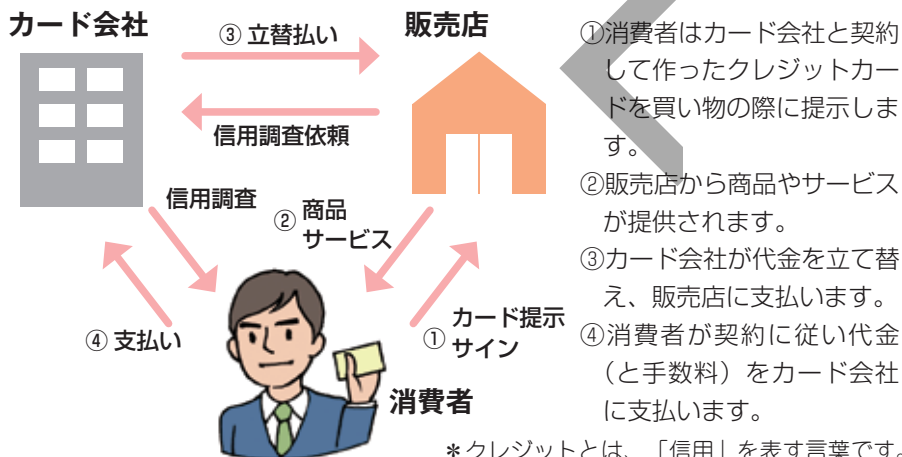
カード会社

③ 立替払い

販売店

信用調査依頼

信用調査

② 商品 サービス

④ 支払い

① カード提示 サイン

消費者

①消費者はカード会社と契約して作ったクレジットカードを買い物の際に提示します。

②販売店から商品やサービスが提供されます。

③カード会社が代金を立て替え、販売店に支払います。

④消費者が契約に従い代金（と手数料）をカード会社に支払います。

＊クレジットとは、「信用」を表す言葉です。